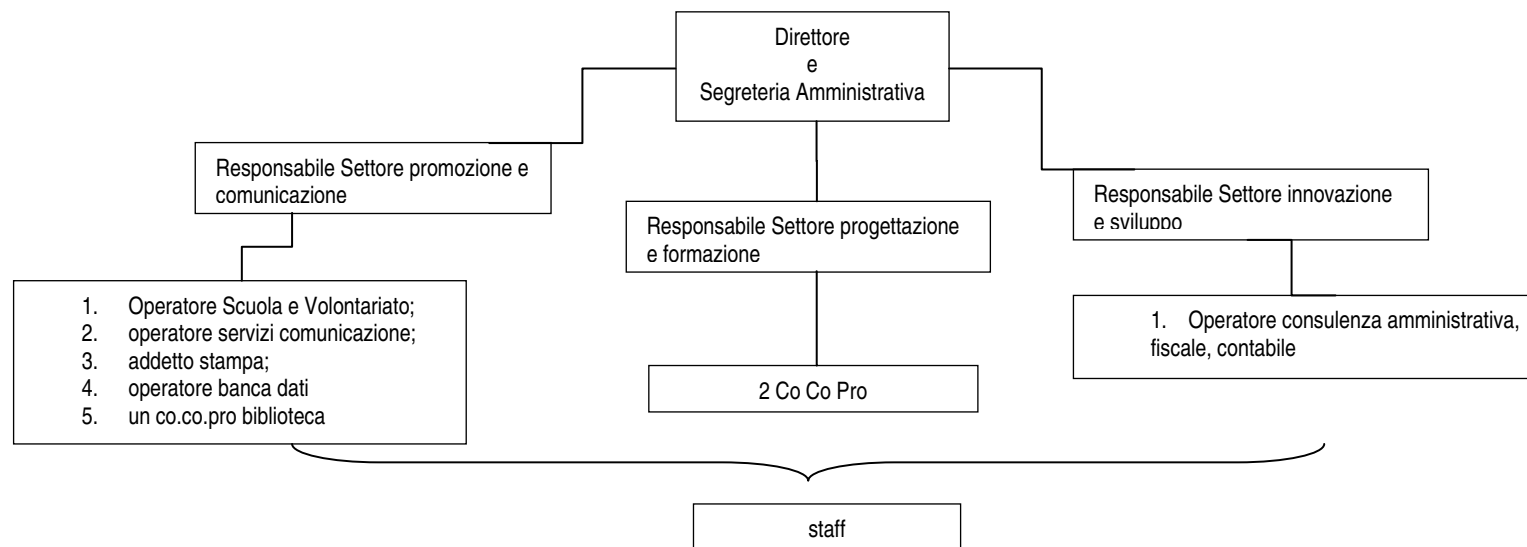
Direttore
e
Segreteria Amministrativa

Responsabile Settore promozione e comunicazione

Responsabile Settore progettazione e formazione

Responsabile Settore innovazione e sviluppo

1. Operatore Scuola e Volontariato;
2. operatore servizi comunicazione;
3. addetto stampa;
4. operatore banca dati
5. un co.co.pro biblioteca

2 Co Co Pro

1. Operatore consulenza amministrativa, fiscale, contabile

staff